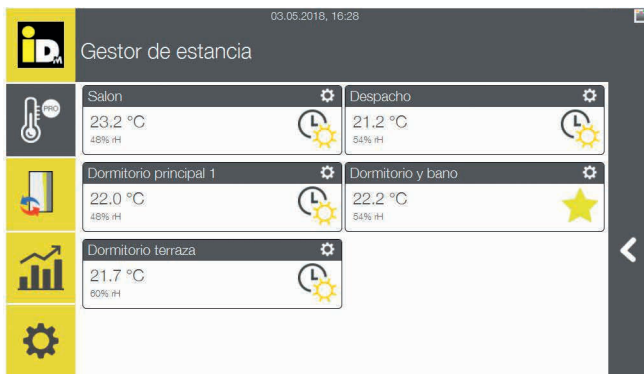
03.05.2018, 16:28

iD

Gestor de estancia

PRO

Salon
23.2 °C
48% rH

Despacho
21.2 °C
54% rH

Dormitorio principal 1
22.0 °C
48% rH

Dormitorio y bano
22.2 °C
54% rH

Dormitorio terraza
21.7 °C
60% rH